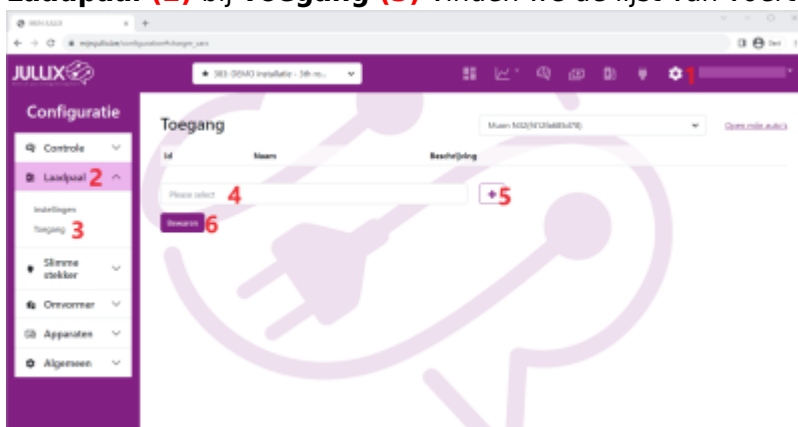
Laadpaal (2) bij Toegang (3) vinden we de lijst van toeg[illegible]

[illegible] JULLIX

mijnjullix.be/configuration#charger_acs

JULLIX

383 DEMO installatie - 5th ro...

1

Configuratie

Controle

Laadpaal 2

Instellingen

Toegang 3

Slimme stekker

Omvormer

Apparaten

Algemeen

Toegang

Id

Naam

Beschrijving

Please select 4

+5

Bewaren 6

Open mijn auto's